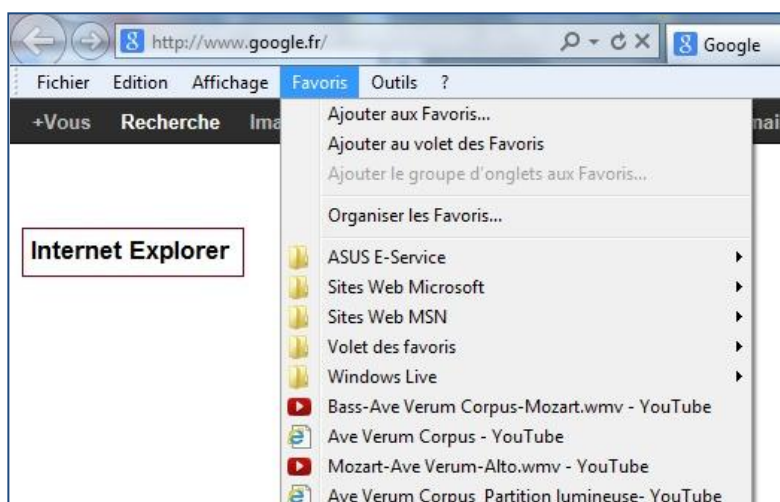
http://www.google.fr/

Google

Fichier Edition Affichage Favoris Outils ?

+Vous Recherche Ima

Ajouter aux Favoris...
Ajouter au volet des Favoris
Ajouter le groupe d'onglets aux Favoris...
Organiser les Favoris...
ASUS E-Service
Sites Web Microsoft
Sites Web MSN
Volet des favoris
Windows Live
Bass-Ave Verum Corpus-Mozart.wmv - YouTube
Ave Verum Corpus - YouTube
Mozart-Ave Verum-Alto.wmv - YouTube
Ave Verum Corpus, Partition lumineuse- YouTube

Internet Explorer